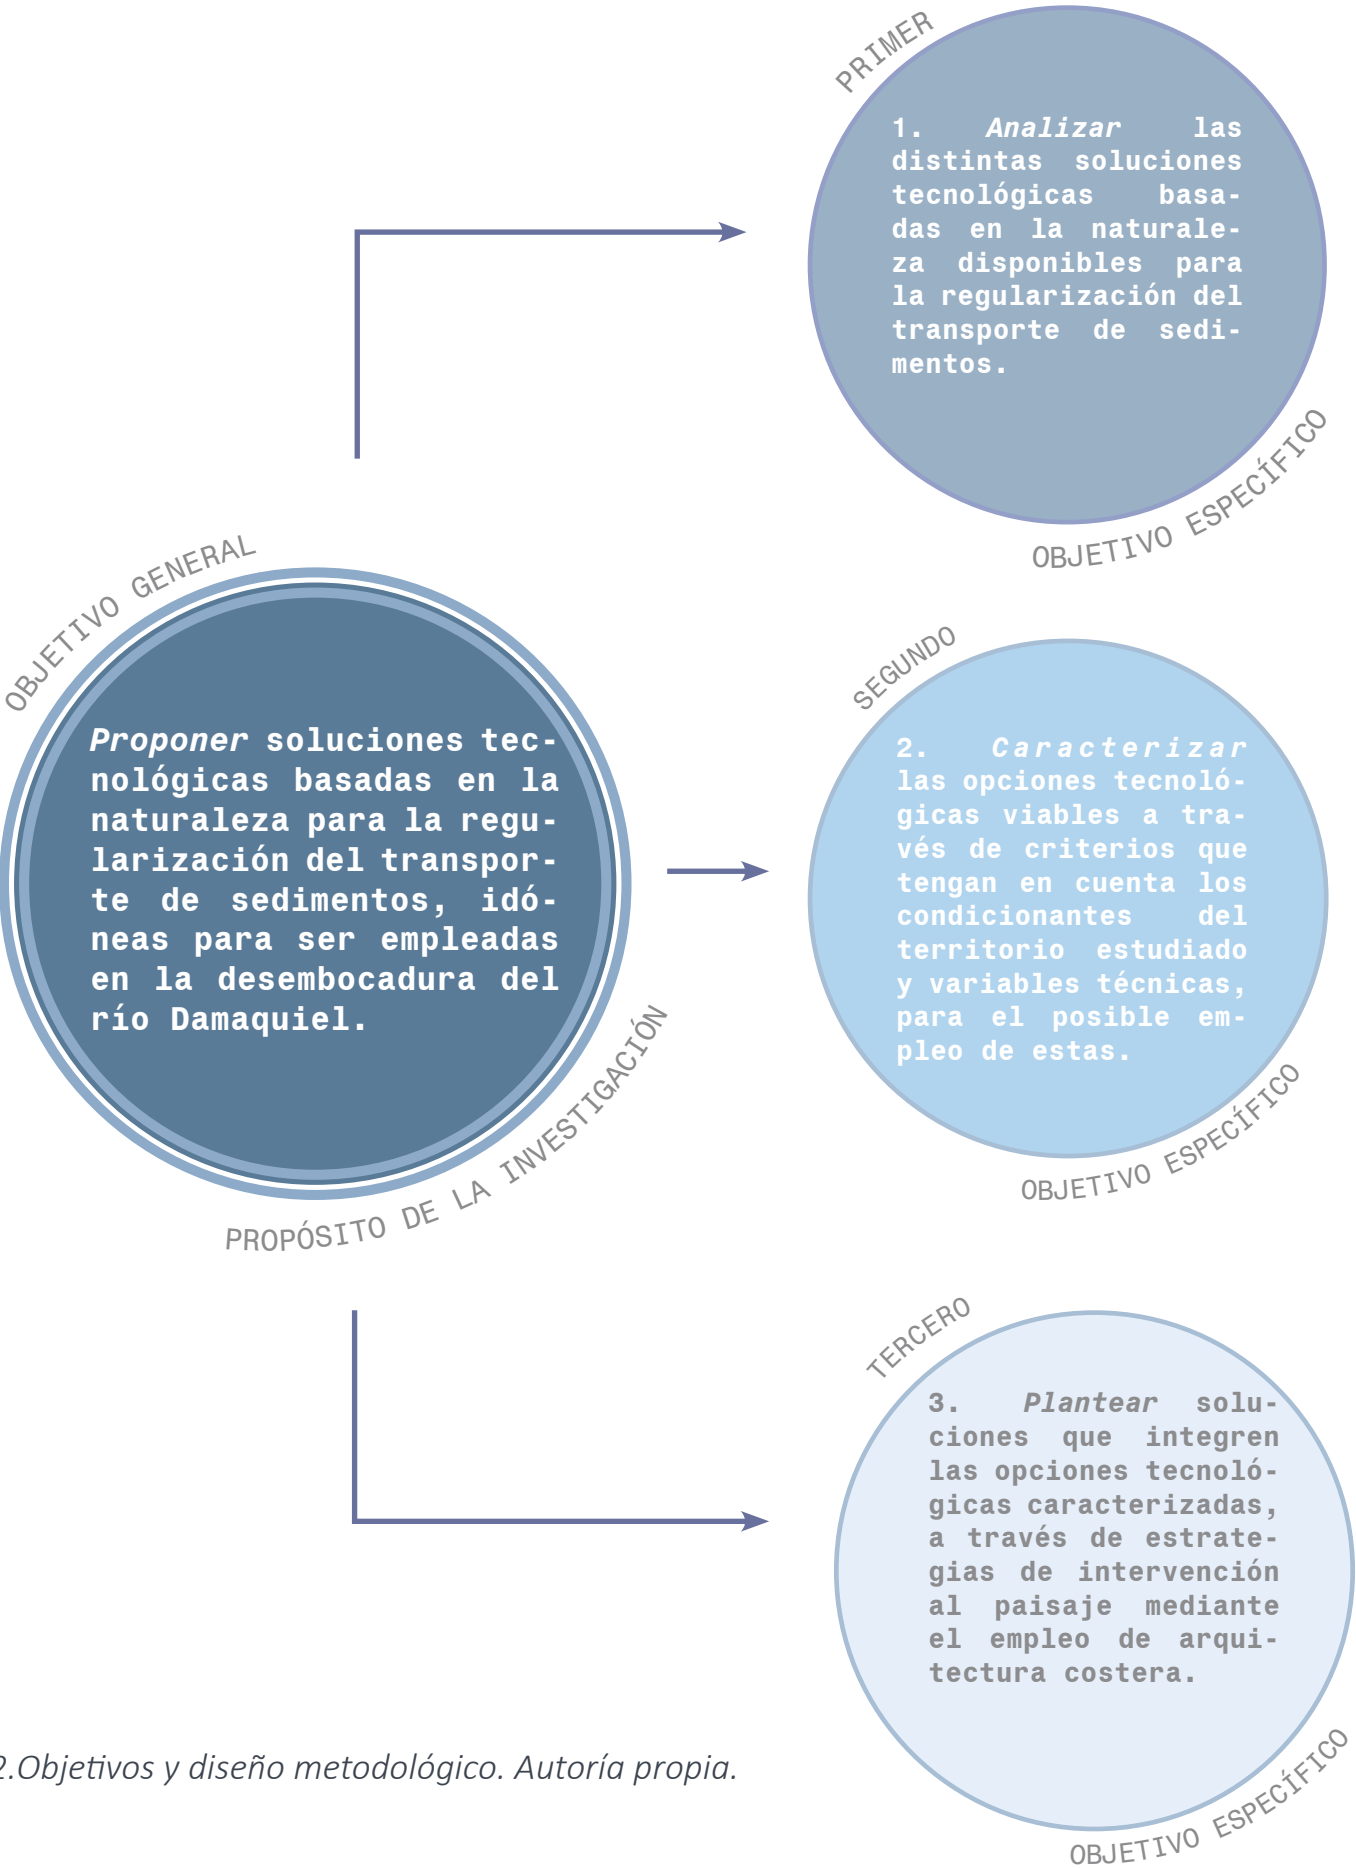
PRIMER

1. *Analizar* las distintas soluciones tecnológicas basadas en la naturaleza disponibles para la regularización del transporte de sedimentos.

OBJETIVO ESPECÍFICO

OBJETIVO GENERAL

*Proponer* soluciones tecnológicas basadas en la naturaleza para la regularización del transporte de sedimentos, idóneas para ser empleadas en la desembocadura del río Damaquiel.

PROPÓSITO DE LA INVESTIGACIÓN

SEGUNDO

2. *Caracterizar* las opciones tecnológicas viables a través de criterios que tengan en cuenta los condicionantes del territorio estudiado y variables técnicas, para el posible empleo de estas.

OBJETIVO ESPECÍFICO

TERCERO

3. *Plantear* soluciones que integren las opciones tecnológicas caracterizadas, a través de estrategias de intervención al paisaje mediante el empleo de arquitectura costera.

2.Objetivos y diseño metodológico. Autoría propia.

OBJETIVO ESPECÍFICO